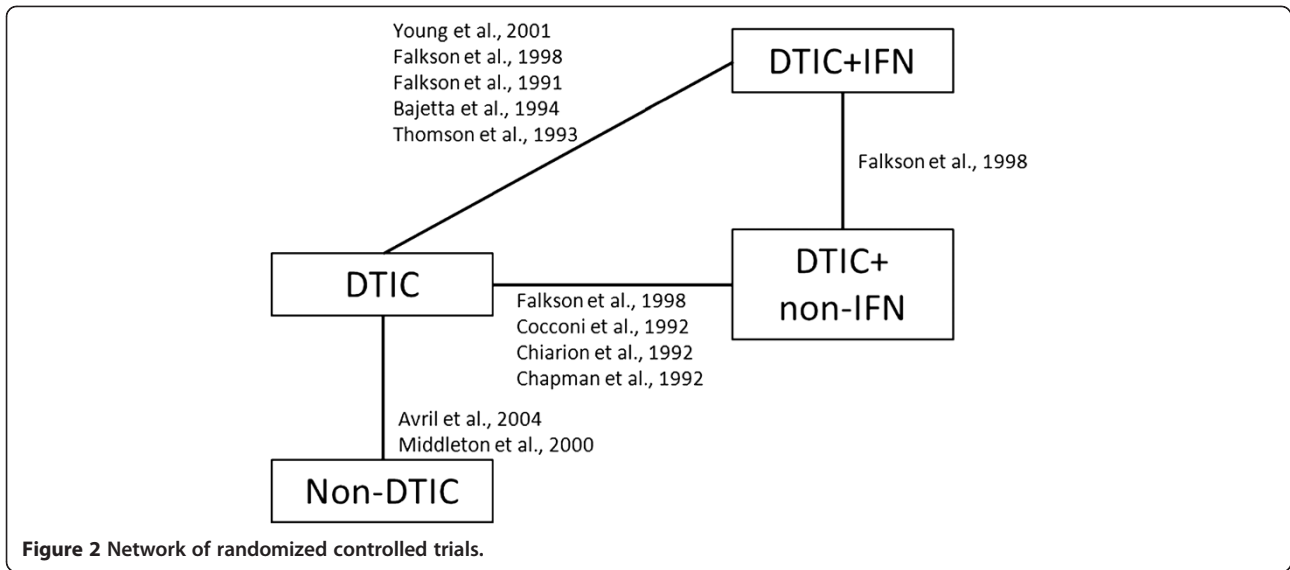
Young et al., 2001
Falkson et al., 1998
Falkson et al., 1991
Bajetta et al., 1994
Thomson et al., 1993

DTIC+IFN

Falkson et al., 1998

DTIC

DTIC+
non-IFN

Falkson et al., 1998
Cocconi et al., 1992
Chiarion et al., 1992
Chapman et al., 1992

Avril et al., 2004
Middleton et al., 2000

Non-DTIC

**Figure 2 Network of randomized controlled trials.**